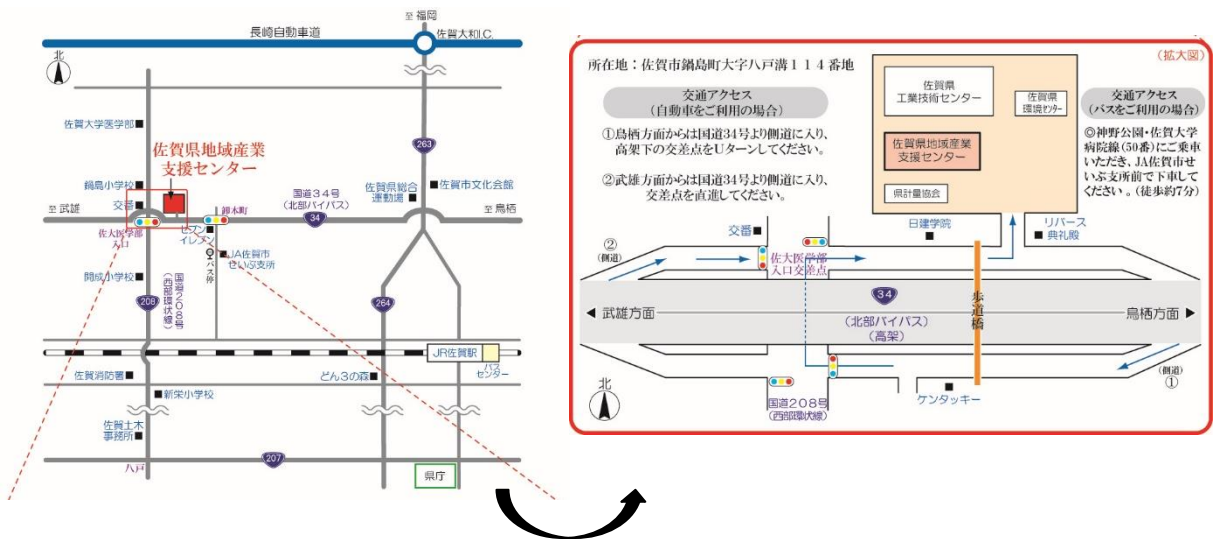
至 福岡
長崎自動車道
佐賀大和I.C.
北
佐賀大学医学部
鍋島小学校
佐賀県地域産業支援センター
263
国道34号（北部バイパス）
佐賀県総合運動場
佐賀市文化会館
至 武雄
交番
神木町
至 鳥栖
34
佐大医学部入口
セブンイレブン
バス停
JA佐賀市せいぶ支所
開成小学校
国道208号（西部環状線）
208
264
JR佐賀駅
バスセンター
佐賀消防署
新栄小学校
どん3の森
佐賀土木事務所
八戸
207
県庁

所在地：佐賀市鍋島町大字八戸溝１１４番地
（拡大図）
交通アクセス（自動車をご利用の場合）
①鳥栖方面からは国道34号より側道に入り、高架下の交差点をUターンしてください。
②武雄方面からは国道34号より側道に入り、交差点を直進してください。
佐賀県工業技術センター
佐賀県環境センター
佐賀県地域産業支援センター
県計量協会
交通アクセス（バスをご利用の場合）
◎神野公園・佐賀大学病院線（50番）にご乗車いただき、JA佐賀市せいぶ支所前で下車してください。（徒歩約7分）
交番
日建学院
リバース
典礼殿
②（側道）
佐大医学部入口交差点
34
武雄方面
（北部バイパス）（高架）
歩道橋
鳥栖方面
北
国道208号（西部環状線）
ケンタッキー
（側道）①